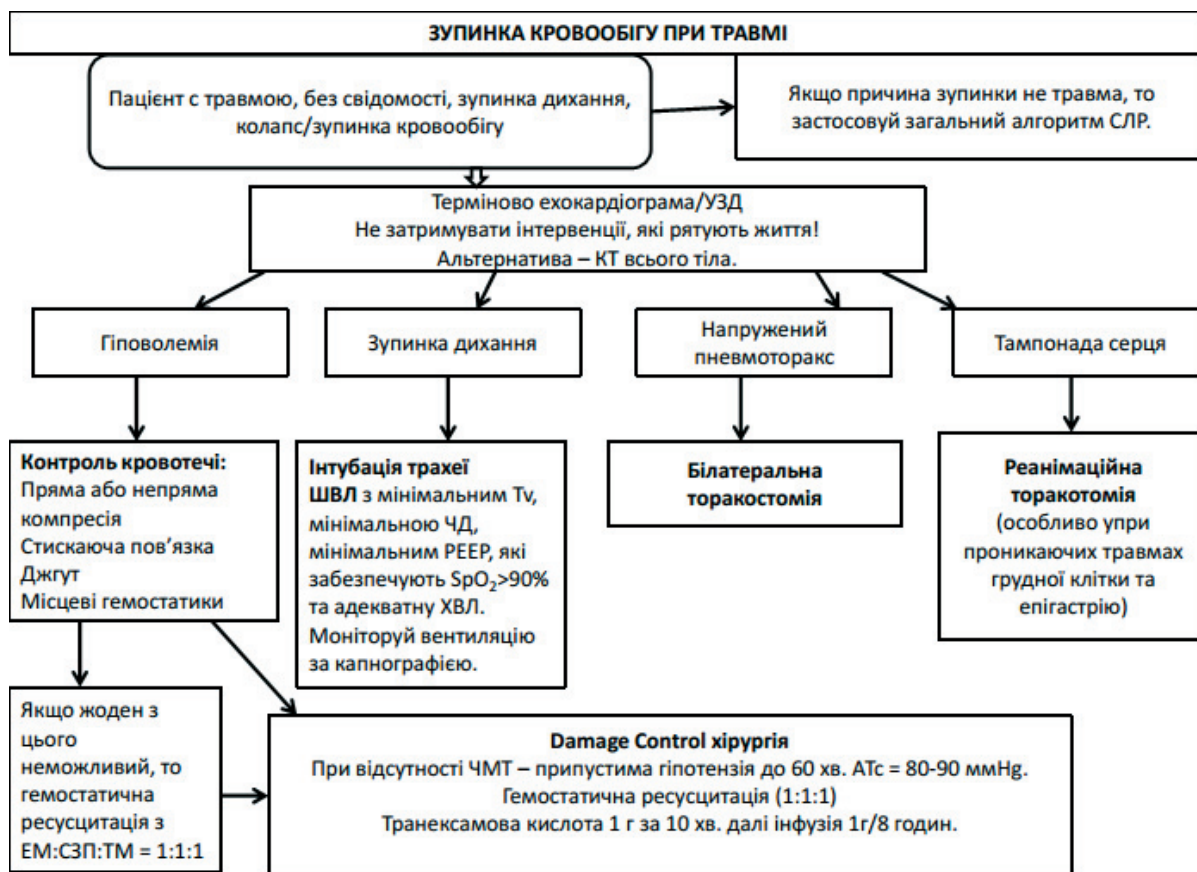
ЗУПИНКА КРОВООБІГУ ПРИ ТРАВМІ

Пацієнт с травмою, без свідомості, зупинка дихання, колапс/зупинка кровообігу

Якщо причина зупинки не травма, то застосовуй загальний алгоритм СЛР.

Терміново ехокардіограма/УЗД
Не затримувати інтервенції, які рятують життя!
Альтернатива – КТ всього тіла.

Гіповолемія

Зупинка дихання

Напружений пневмоторакс

Тампонада серця

Контроль кровотечі:
Пряма або непряма компресія
Стискаюча пов'язка
Джгут
Місцеві гемостатики

Інтубація трахеї
ШВЛ з мінімальним Tv, мінімальною ЧД, мінімальним PEEP, які забезпечують $SpO_2$>90% та адекватну ХВЛ.
Моніторуй вентиляцію за капнографією.

Білатеральна торакостомія

Реанімаційна торакотомія
(особливо упри проникаючих травмах грудної клітки та епігастрію)

Якщо жоден з цього неможливий, то гемостатична ресуситація з ЕМ:СЗП:ТМ = 1:1:1

Damage Control хірургія
При відсутності ЧМТ – припустима гіпотензія до 60 хв. АТс = 80-90 ммHg.
Гемостатична ресуситація (1:1:1)
Транексамова кислота 1 г за 10 хв. далі інфузія 1г/8 годин.